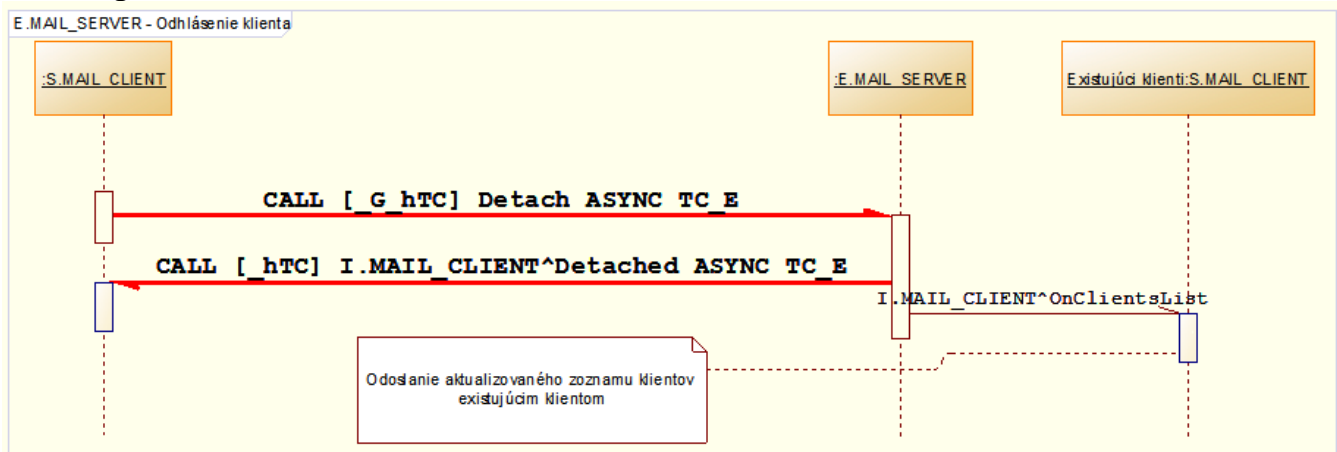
E.MAIL_SERVER - Odhlásenie klienta

:S.MAIL_CLIENT

:E.MAIL_SERVER

Existujúci klienti:S.MAIL_CLIENT

CALL [_G_hTC] Detach ASYNC TC_E

CALL [_hTC] I.MAIL_CLIENT^Detached ASYNC TC_E

I.MAIL_CLIENT^OnClientsList

Odoslanie aktualizovaného zoznamu klientov existujúcim klientom